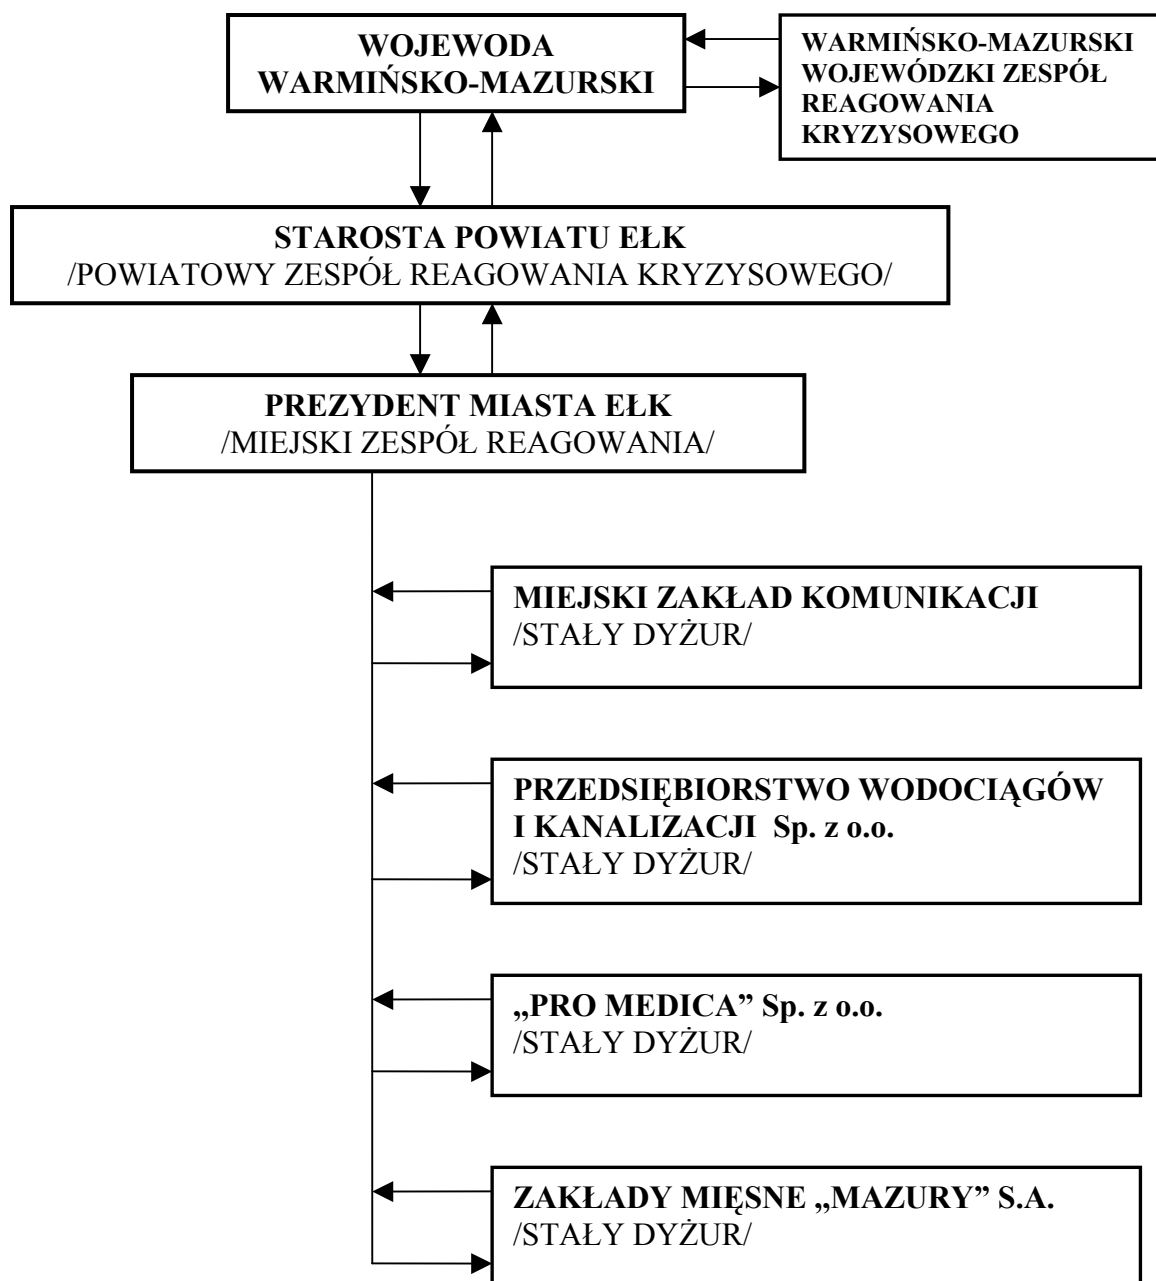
WOJEWODA WARMIŃSKO-MAZURSKI

WARMIŃSKO-MAZURSKI WOJEWÓDZKI ZESPÓŁ REAGOWANIA KRYZYSOWEGO

STAROSTA POWIATU EŁK
/POWIATOWY ZESPÓŁ REAGOWANIA KRYZYSOWEGO/

PREZYDENT MIASTA EŁK
/MIEJSKI ZESPÓŁ REAGOWANIA/

MIEJSKI ZAKŁAD KOMUNIKACJI
/STAŁY DYŻUR/

PRZEDSIĘBIORSTWO WODOCIĄGÓW I KANALIZACJI Sp. z o.o.
/STAŁY DYŻUR/

„PRO MEDICA" Sp. z o.o.
/STAŁY DYŻUR/

ZAKŁADY MIĘSNE „MAZURY" S.A.
/STAŁY DYŻUR/